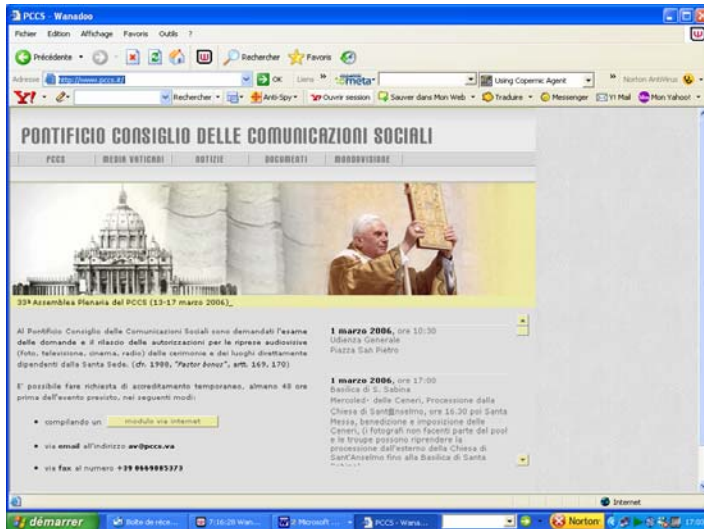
PCCS - Wanadoo

Fichier Edition Affichage Favoris Outils ?

Précédente · Rechercher Favoris

Adresse http://www.pccs.it/ OK Liens meta- Using Copernic Agent Norton AntiVirus

Y! Rechercher Anti-Spy Ouvrir session Sauver dans Mon Web Traduire Messenger Y! Mail Mon Yahoo!

PONTIFICIO CONSIGLIO DELLE COMUNICAZIONI SOCIALI

PCCS | MEDIA VATICANI | NOTIZIE | DOCUMENTI | MONDOVISIONE

33ª Assemblea Plenaria del PCCS (13-17 marzo 2006)

Al Pontificio Consiglio delle Comunicazioni Sociali sono demandati l'esame delle domande e il rilascio delle autorizzazioni per le riprese audiovisive (foto, televisione, cinema, radio) delle cerimonie e dei luoghi direttamente dipendenti dalla Santa Sede. (cfr. 1988, "Pastor bonus", artt. 169, 170)

E' possibile fare richiesta di accreditamento temporaneo, almeno 48 ore prima dell'evento previsto, nei seguenti modi:

• compilando un modulo via internet

• via email all'indirizzo av@pccs.va

• via fax al numero +39 0669885373

1 marzo 2006, ore 10:30
Udienza Generale
Piazza San Pietro

1 marzo 2006, ore 17:00
Basilica di S. Sabina
Mercoledì delle Ceneri, Processione dalla Chiesa di Sant'Anselmo, ore 16.30 poi Santa Messa, benedizione e imposizione delle Ceneri, (i fotografi non facenti parte del pool e le troupe possono riprendere la processione dall'esterno della Chiesa di Sant'Anselmo fino alla Basilica di Santa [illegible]

Internet

démarrer | Boite de réce... | 7:16:28 Wan... | 2 Microsoft ... | PCCS - Wana... | Norton | 17:0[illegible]